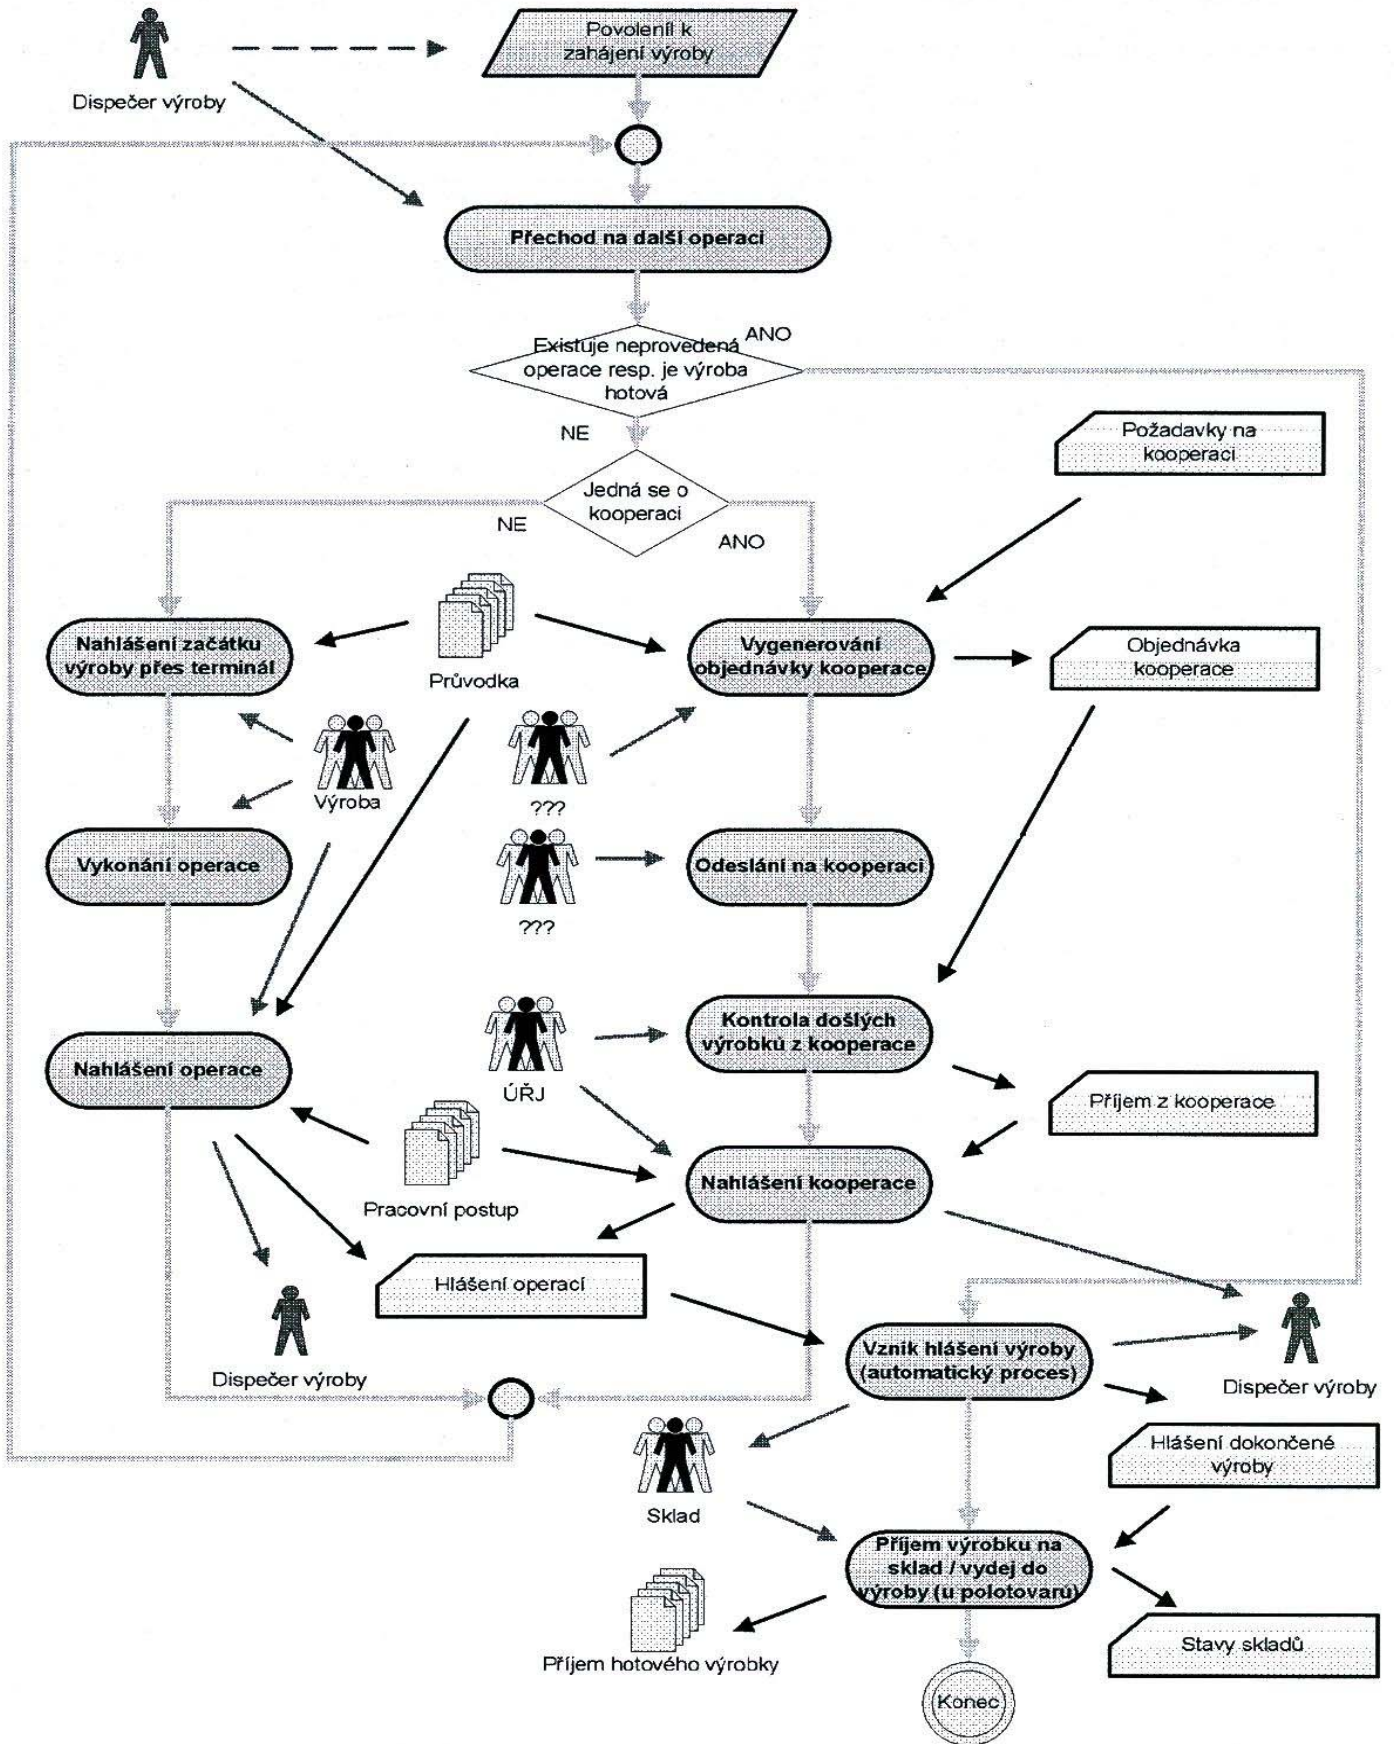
Dispečer výroby

Povolení k zahájení výroby

Přechod na další operaci

Existuje neprovedená operace resp. je výroba hotová

ANO

NE

Požadavky na kooperaci

Jedná se o kooperaci

NE

ANO

Nahlášení začátku výroby přes terminál

Průvodka

Vygenerování objednávky kooperace

Objednávka kooperace

Výroba

???

Vykonání operace

???

Odeslání na kooperaci

Nahlášení operace

ÚŘJ

Kontrola došlých výrobků z kooperace

Příjem z kooperace

Pracovní postup

Nahlášení kooperace

Hlášení operací

Dispečer výroby

Vznik hlášení výroby (automatický proces)

Dispečer výroby

Sklad

Hlášení dokončené výroby

Příjem výrobku na sklad / vydej do výroby (u polotovarů)

Příjem hotového výrobky

Stavy skladů

Konec